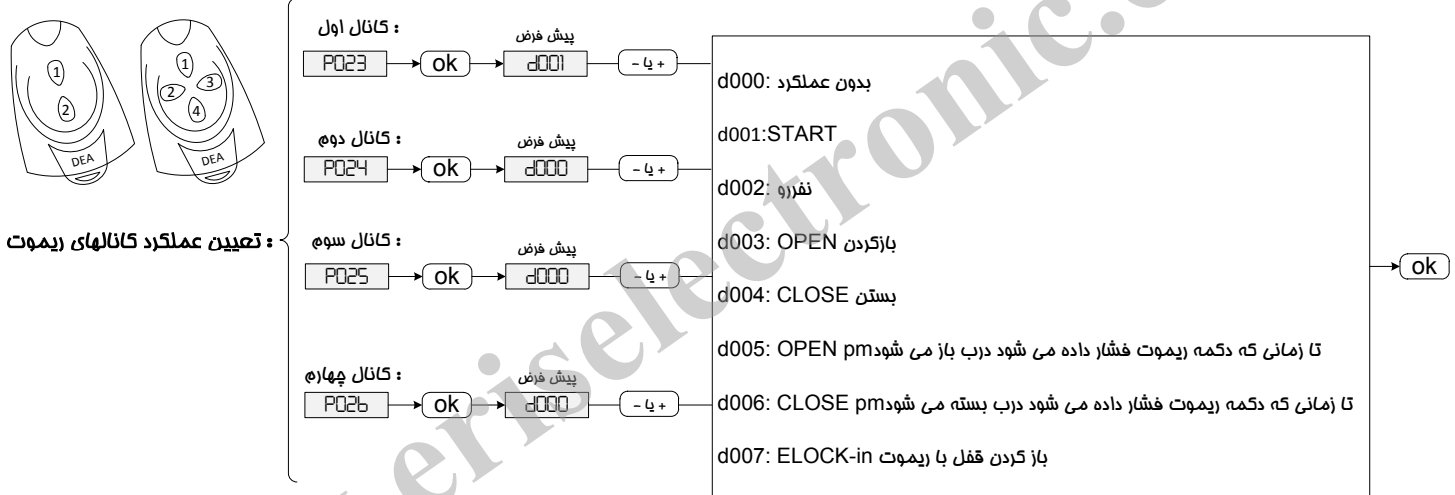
1
2
DEA

1
3
2
4
DEA

: تعیین عملکرد کانالهای ریموت

: کانال اول
P023 → ok → پیش فرض d001 → + یا -

: کانال دوم
P024 → ok → پیش فرض d000 → + یا -

: کانال سوم
P025 → ok → پیش فرض d000 → + یا -

: کانال چهارم
P026 → ok → پیش فرض d000 → + یا -

d000: بدون عملکرد

d001:START

d002: نفررو

d003: OPEN بازکردن

d004: CLOSE بستن

d005: OPEN pm تا زمانی که دکمه ریموت فشار داده می شود درب باز می شود

d006: CLOSE pm تا زمانی که دکمه ریموت فشار داده می شود درب بسته می شود

d007: ELOCK-in باز کردن قفل با ریموت

ok

erisic.electronic.c